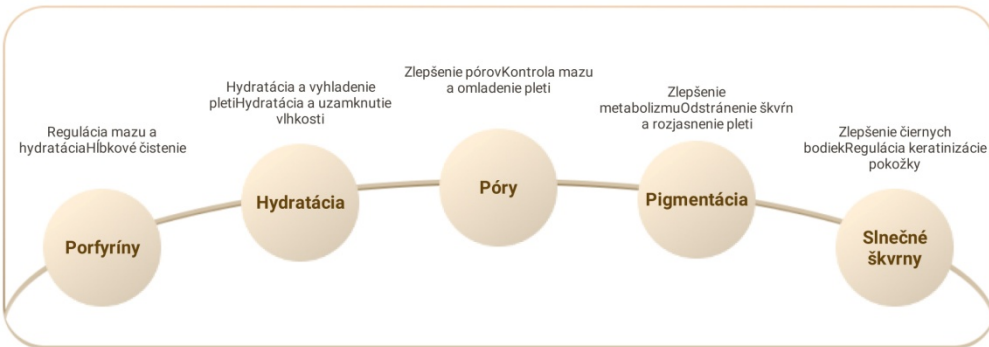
Regulácia mazu a hydratáciaHĺbkové čistenie

Porfyríny

Hydratácia a vyhladenie pletiHydratácia a uzamknutie vlhkosti

Hydratácia

Zlepšenie pórovKontrola mazu a omladenie pleti

Póry

Zlepšenie metabolizmuOdstránenie škvŕn a rozjasnenie pleti

Pigmentácia

Zlepšenie čiernych bodiekRegulácia keratinizácie pokožky

Slnečné škvrny